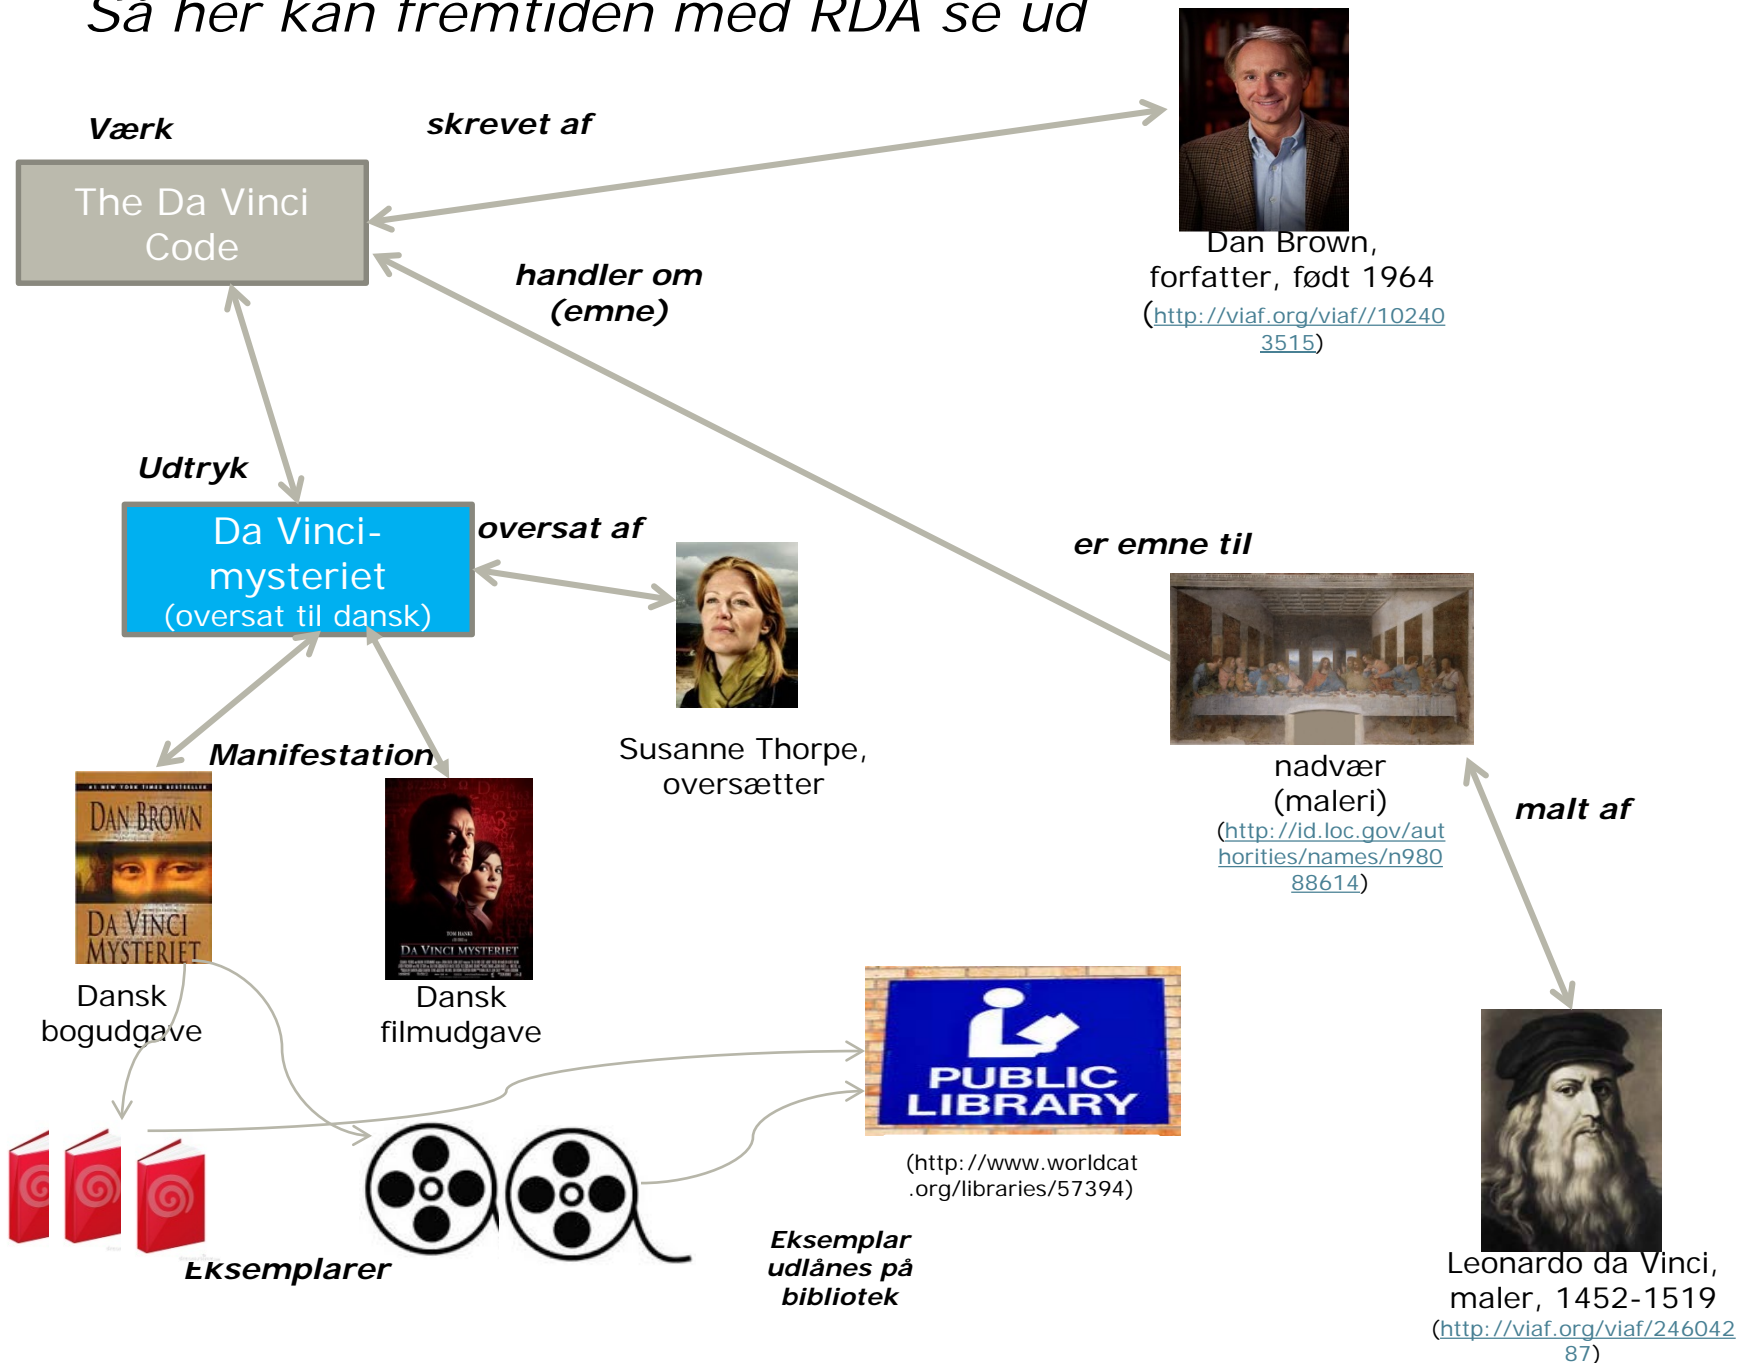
Så her kan fremtiden med RDA se ud

Værk

skrevet af

The Da Vinci Code

Dan Brown, forfatter, født 1964 (http://viaf.org/viaf//102403515)

handler om (emne)

Udtryk

Da Vinci-mysteriet (oversat til dansk)

oversat af

Susanne Thorpe, oversætter

er emne til

nadvær (maleri) (http://id.loc.gov/authorities/names/n98088614)

malt af

Manifestation

DAN BROWN DA VINCI MYSTERIET

Dansk bogudgave

DA VINCI MYSTERIET

Dansk filmudgave

PUBLIC LIBRARY

(http://www.worldcat.org/libraries/57394)

Eksemplarer

Eksemplar udlånes på bibliotek

Leonardo da Vinci, maler, 1452-1519 (http://viaf.org/viaf/24604287)